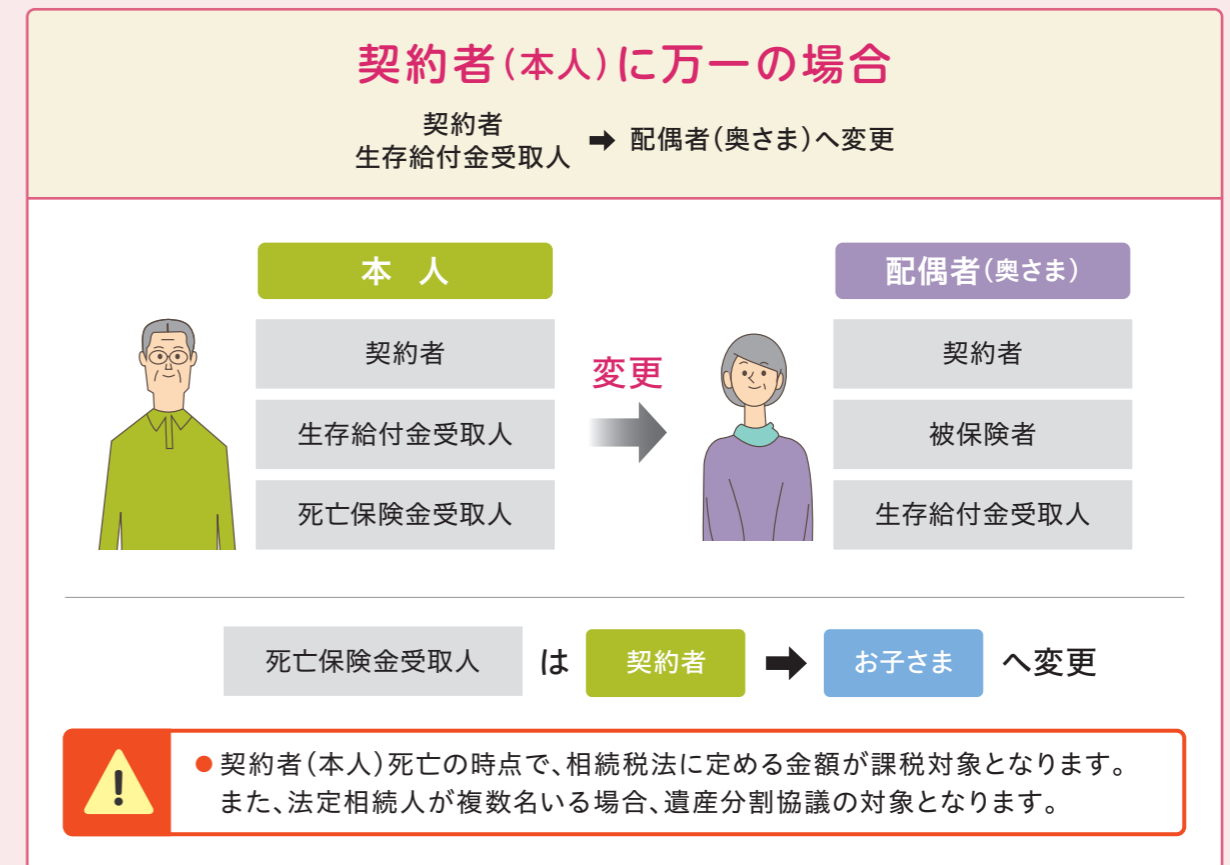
契約者（本人）に万一の場合

契約者
生存給付金受取人 ➡ 配偶者（奥さま）へ変更

本 人

契約者

生存給付金受取人

死亡保険金受取人

変更

配偶者（奥さま）

契約者

被保険者

生存給付金受取人

死亡保険金受取人 は 契約者 ➡ お子さま へ変更

契約者（本人）死亡の時点で、相続税法に定める金額が課税対象となります。
また、法定相続人が複数名いる場合、遺産分割協議の対象となります。